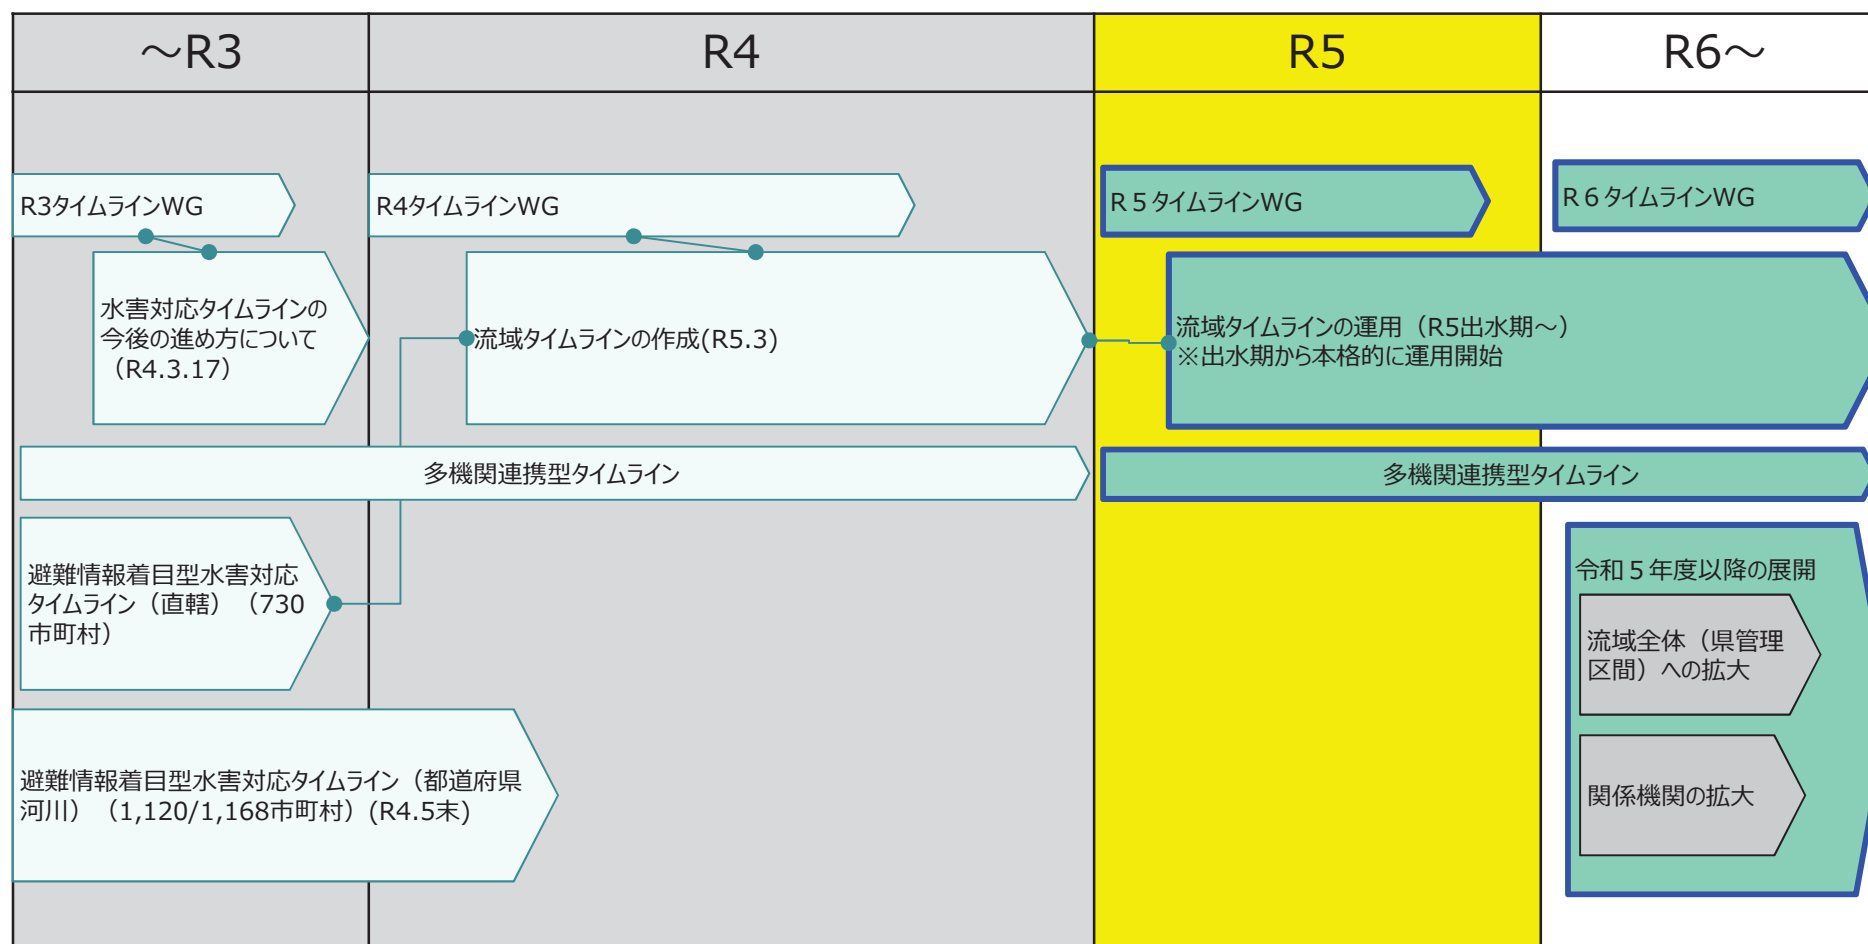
| ～R3 | R4 | R5 | R6～ |
|---|---|---|---|

R3タイムラインWG

R4タイムラインWG

R５タイムラインWG

R６タイムラインWG

水害対応タイムラインの今後の進め方について（R4.3.17）

流域タイムラインの作成(R5.3)

流域タイムラインの運用（R5出水期～）
※出水期から本格的に運用開始

多機関連携型タイムライン

多機関連携型タイムライン

避難情報着目型水害対応タイムライン（直轄）（730市町村）

令和５年度以降の展開

流域全体（県管理区間）への拡大

関係機関の拡大

避難情報着目型水害対応タイムライン（都道府県河川）（1,120/1,168市町村）(R4.5末)